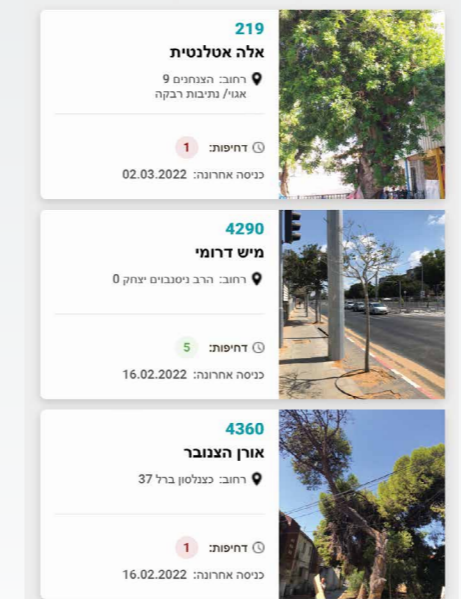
219
אלה אטלנטית
רחוב: הצנחנים 9
אגוי/ נתיבות רבקה

דחיפות: 1
כניסה אחרונה: 02.03.2022

4290
מיש דרומי
רחוב: הרב ניסנבוים יצחק 0

דחיפות: 5
כניסה אחרונה: 16.02.2022

4360
אורן הצנובר
רחוב: כצנלסון ברל 37

דחיפות: 1
כניסה אחרונה: 16.02.2022